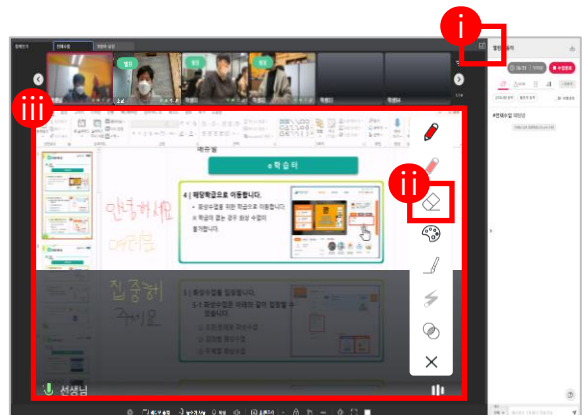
i

iii

ii

e학습터

4 | 해당학급으로 이동합니다.

※ 화상수업을 위한 학급으로 이동합니다.

※ 학급이 없는 경우 화상 수업이 불가합니다.

안녕하세요

여러분

집중해

주세요

5 | 화상수업을 입장합니다.

선생님